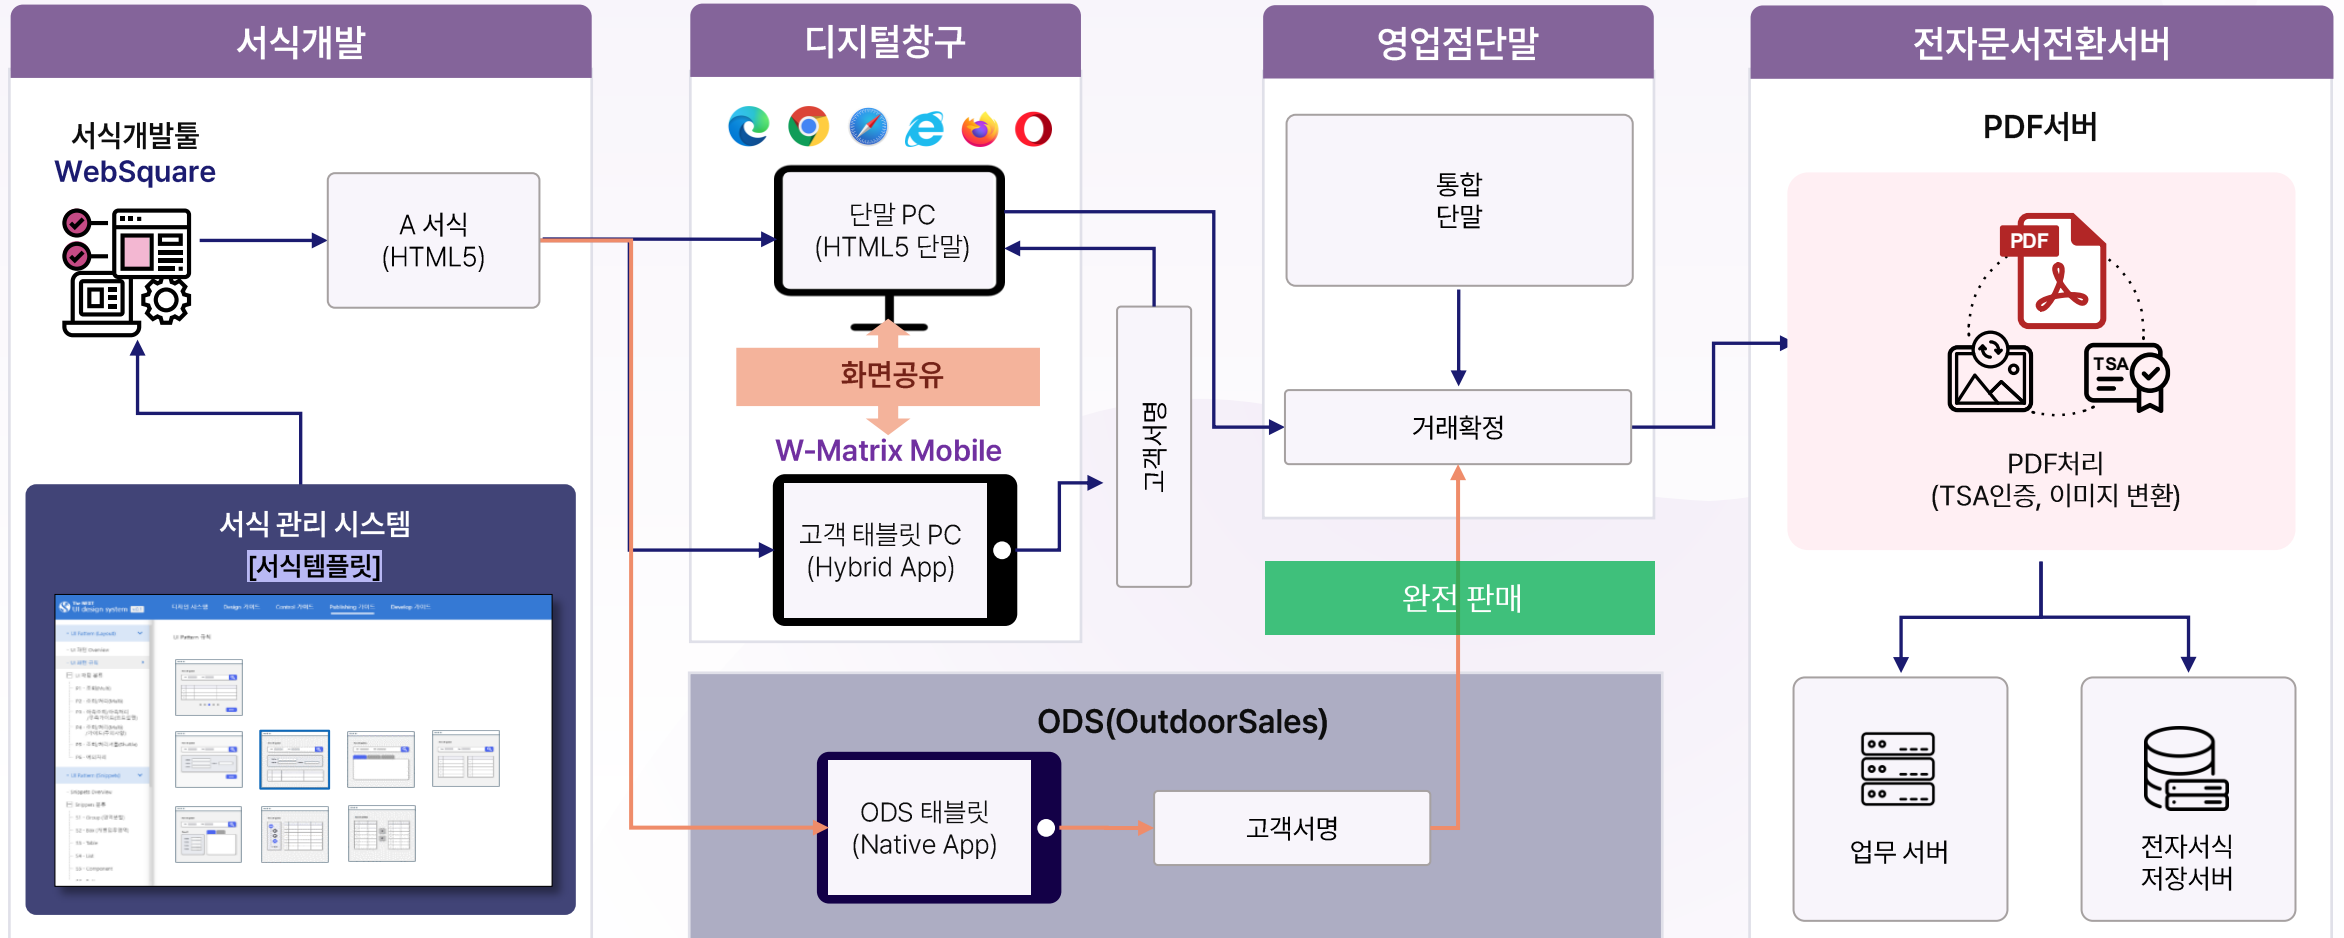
서식개발

서식개발툴
WebSquare

A 서식
(HTML5)

서식 관리 시스템
[서식템플릿]

디지털창구

단말 PC
(HTML5 단말)

화면공유

W-Matrix Mobile

고객 태블릿 PC
(Hybrid App)

고객서명

영업점단말

통합
단말

거래확정

완전 판매

ODS(OutdoorSales)

ODS 태블릿
(Native App)

고객서명

전자문서전환서버

PDF서버

PDF

TSA

PDF처리
(TSA인증, 이미지 변환)

업무 서버

전자서식
저장서버